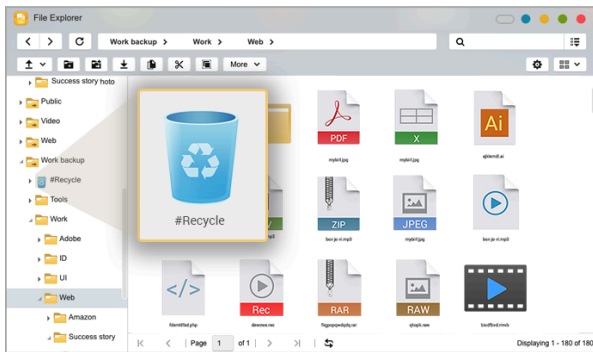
File Explorer

Work backup › Work › Web ›

More

Success story hoto
Public
Video
Web
Work backup
#Recycle
Tools
Work
Adobe
ID
UI
Web
Amazon
Success story

#Recycle

PDF
myfol4.jpg
X
myfol4.jpg
Ai
ajfdemfl.ai
ZIP
lsoi jo ri.mp3
JPEG
myfol4.jpg
lsoi jo ri.mp3
</>
filemfdfd.php
Rec
dewmes.rec
RAR
fbgpopdwdpfq.rar
RAW
qfsqsk.raw
bsdfflod.mw4

Page 1 of 1

Displaying 1 - 180 of 180